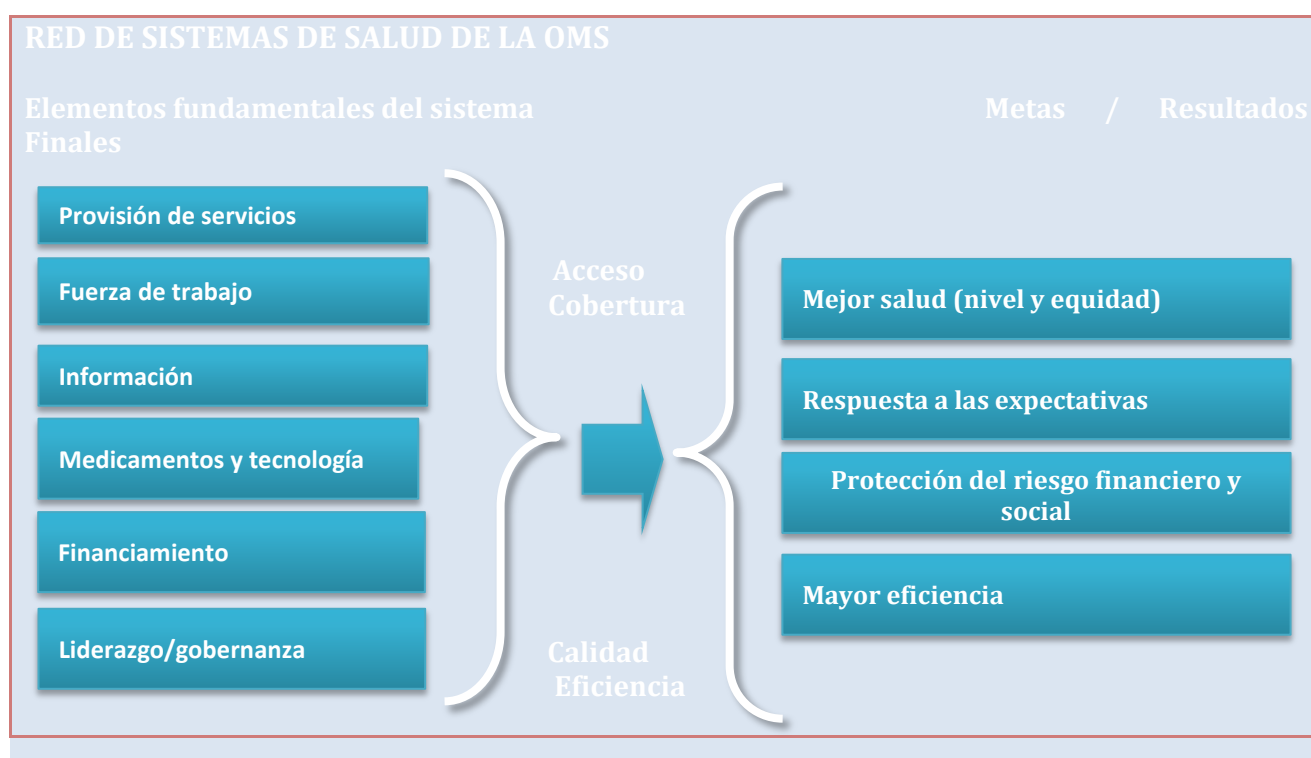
RED DE SISTEMAS DE SALUD DE LA OMS

Elementos fundamentales del sistema Metas / Resultados Finales

Provisión de servicios

Fuerza de trabajo

Información

Medicamentos y tecnología

Financiamiento

Liderazgo/gobernanza

Acceso Cobertura

Calidad Eficiencia

Mejor salud (nivel y equidad)

Respuesta a las expectativas

Protección del riesgo financiero y social

Mayor eficiencia